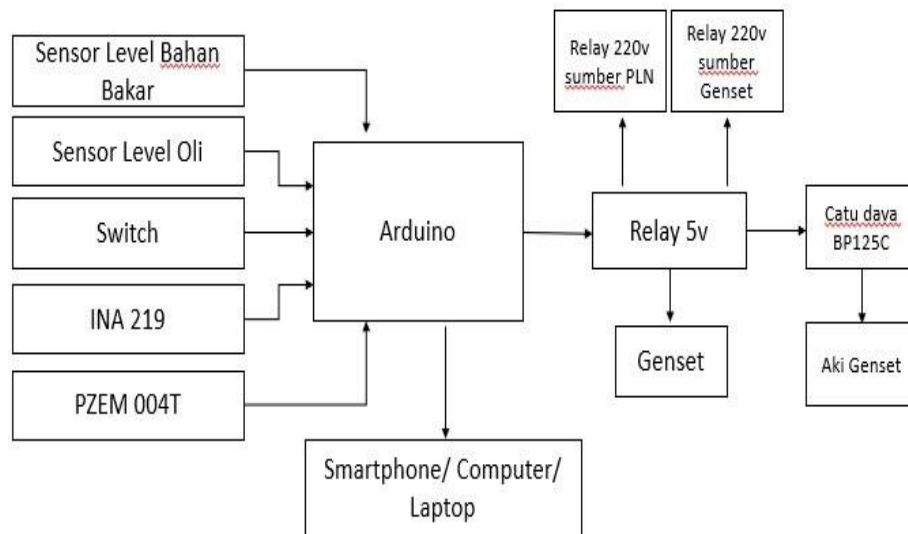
Sensor Level Bahan Bakar

Sensor Level Oli

Switch

INA 219

PZEM 004T

Arduino

Smartphone/ Computer/ Laptop

Relay 220v sumber PLN

Relay 220v sumber Genset

Relay 5v

Genset

Catu daya BP125C

Aki Genset